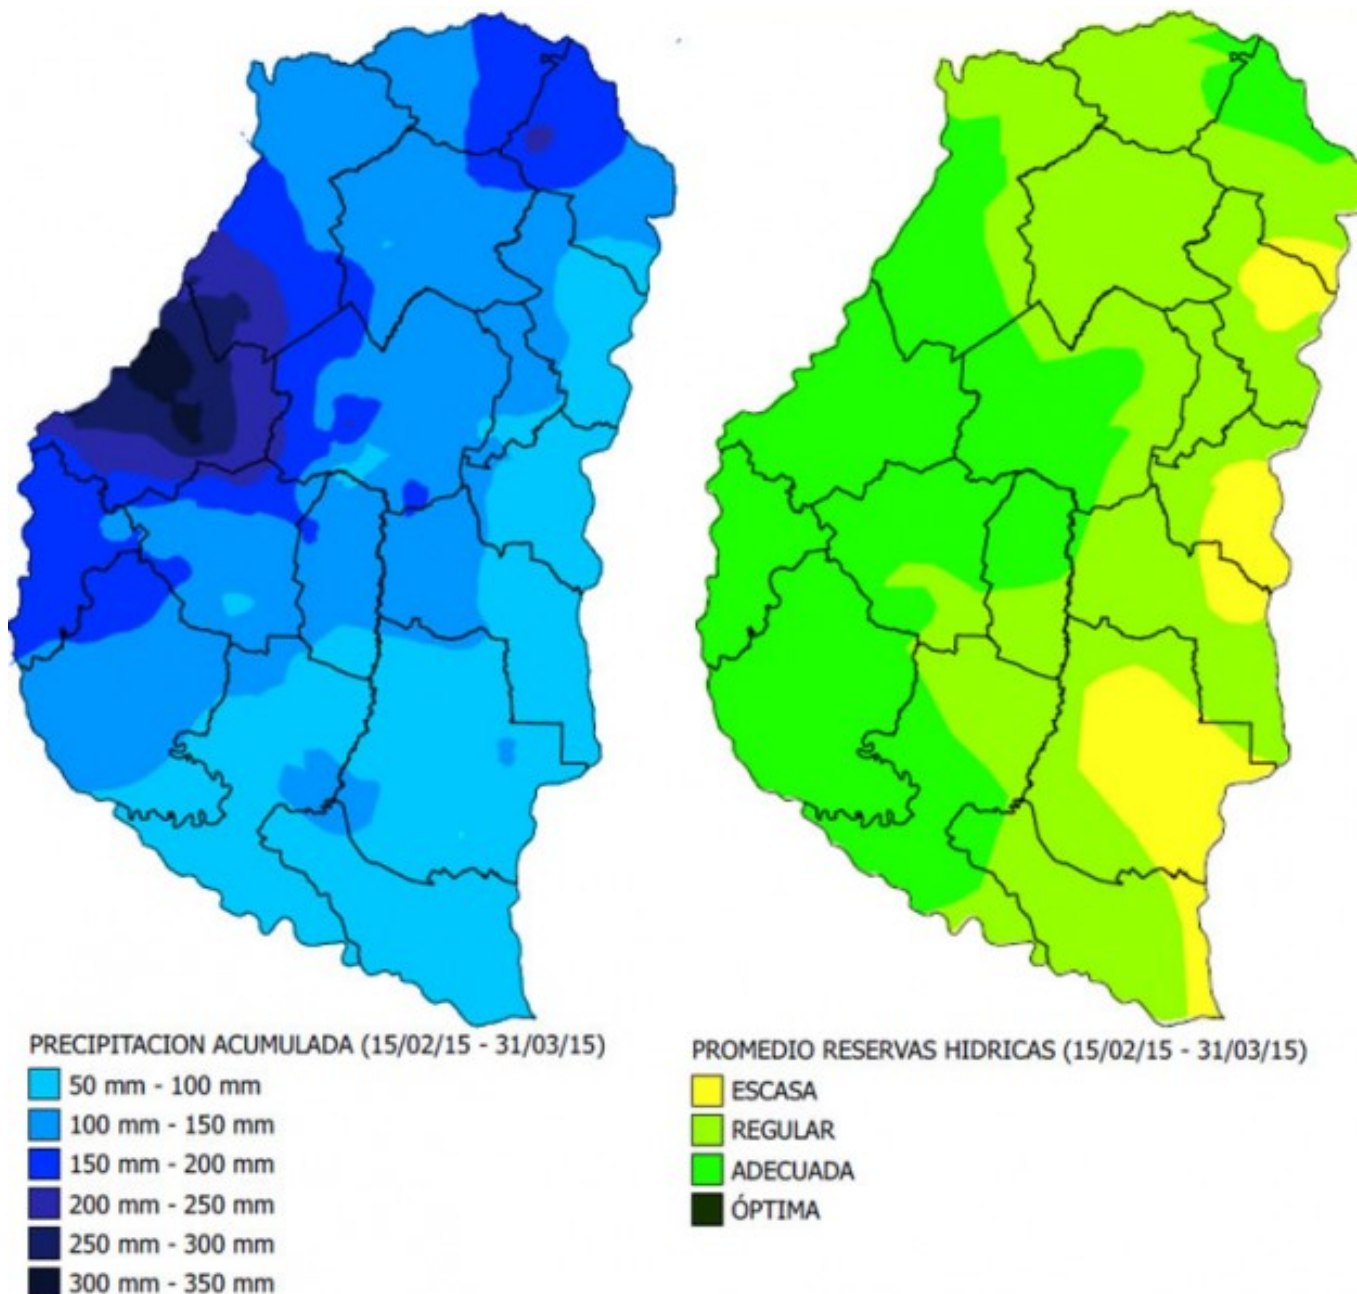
PRECIPITACION ACUMULADA (15/02/15 - 31/03/15)
50 mm - 100 mm
100 mm - 150 mm
150 mm - 200 mm
200 mm - 250 mm
250 mm - 300 mm
300 mm - 350 mm

PROMEDIO RESERVAS HIDRICAS (15/02/15 - 31/03/15)
ESCASA
REGULAR
ADECUADA
ÓPTIMA